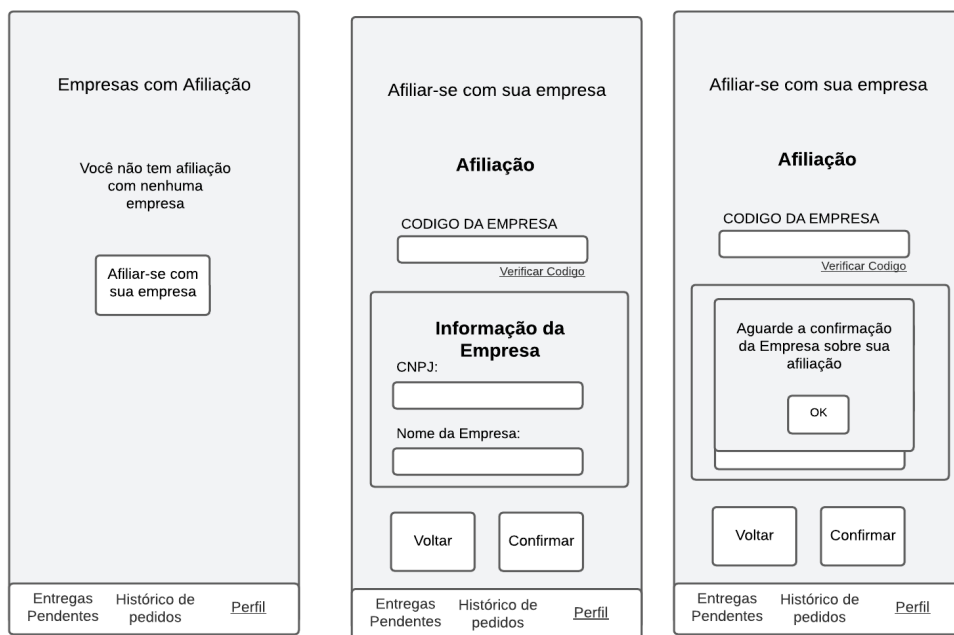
Empresas com Afiliação

Você não tem afiliação com nenhuma empresa

Afiliar-se com sua empresa

Entregas Pendentes
Histórico de pedidos
Perfil

Afiliar-se com sua empresa

Afiliação

CODIGO DA EMPRESA

Verificar Codigo

Informação da Empresa

CNPJ:

Nome da Empresa:

Voltar
Confirmar

Entregas Pendentes
Histórico de pedidos
Perfil

Afiliar-se com sua empresa

Afiliação

CODIGO DA EMPRESA

Verificar Codigo

Aguarde a confirmação da Empresa sobre sua afiliação

OK

Voltar
Confirmar

Entregas Pendentes
Histórico de pedidos
Perfil